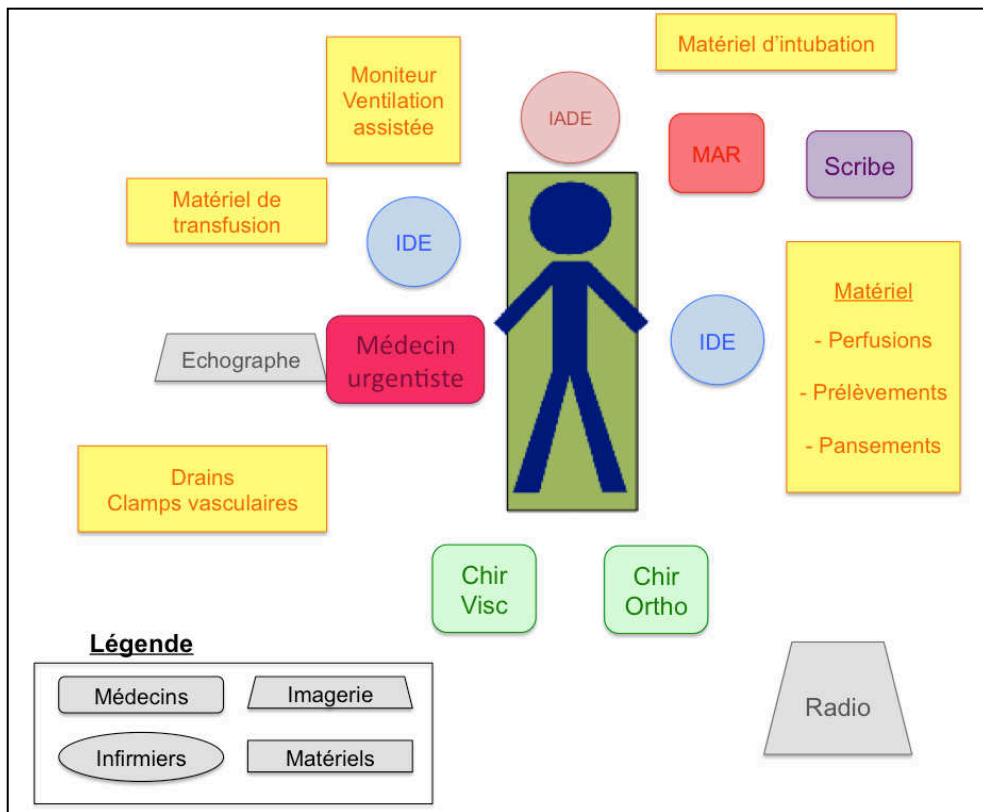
Matériel d'intubation

Moniteur
Ventilation
assistée

IADE

MAR

Scribe

Matériel de
transfusion

IDE

IDE

Matériel

- Perfusions

- Prélèvements

- Pansements

Echographe

Médecin
urgentiste

Drains
Clamps vasculaires

Chir
Visc

Chir
Ortho

Légende

Médecins

Imagerie

Infirmiers

Matériels

Radio